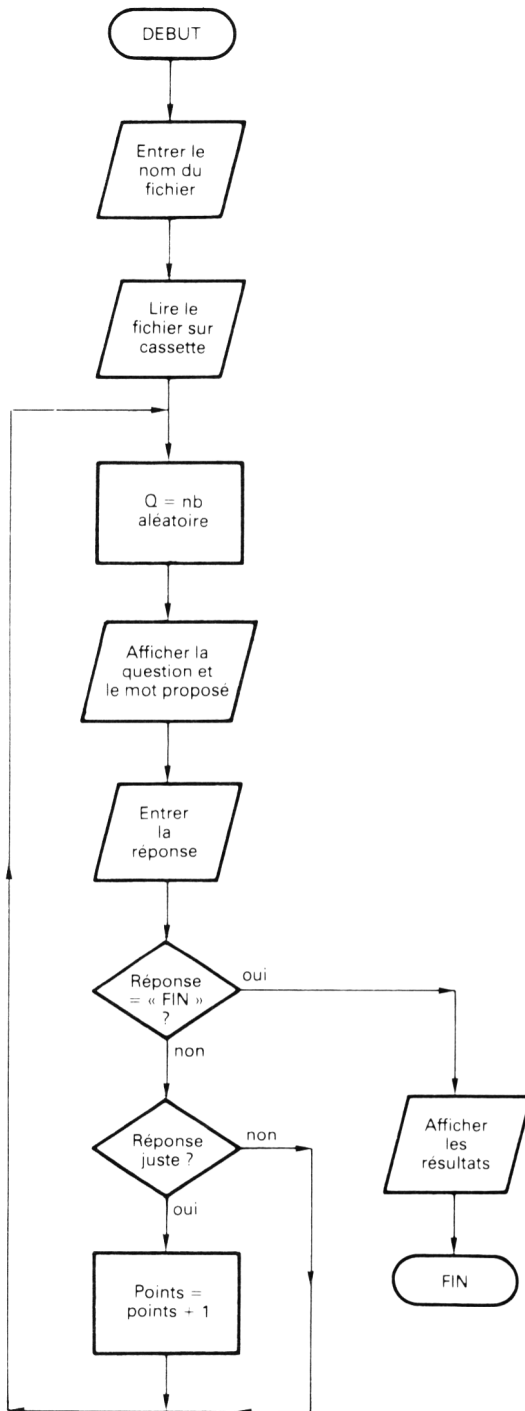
DEBUT

Entrer le nom du fichier

Lire le fichier sur cassette

Q = nb aléatoire

Afficher la question et le mot proposé

Entrer la réponse

Réponse = « FIN » ?

oui

non

Afficher les résultats

FIN

Réponse juste ?

non

oui

Points = points + 1